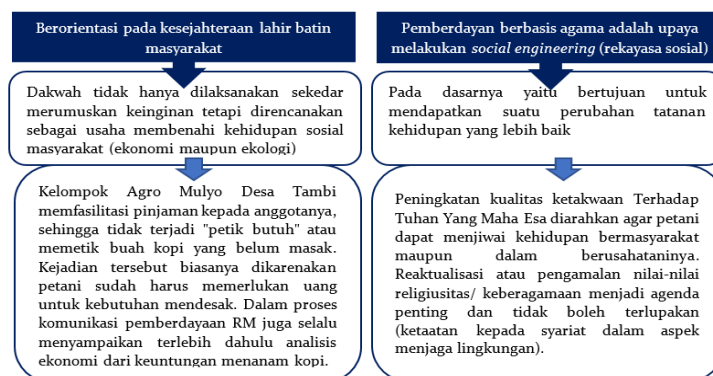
Berorientasi pada kesejahteraan lahir batin masyarakat

Dakwah tidak hanya dilaksanakan sekedar merumuskan keinginan tetapi direncanakan sebagai usaha membenahi kehidupan sosial masyarakat (ekonomi maupun ekologi)

Kelompok Agro Mulyo Desa Tambi memfasilitasi pinjaman kepada anggotanya, sehingga tidak terjadi "petik butuh" atau memetik buah kopi yang belum masak. Kejadian tersebut biasanya dikarenakan petani sudah harus memerlukan uang untuk kebutuhan mendesak. Dalam proses komunikasi pemberdayaan RM juga selalu menyampaikan terlebih dahulu analisis ekonomi dari keuntungan menanam kopi.

Pemberdayan berbasis agama adalah upaya melakukan *social engineering* (rekayasa sosial)

Pada dasarnya yaitu bertujuan untuk mendapatkan suatu perubahan tatanan kehidupan yang lebih baik

Peningkatan kualitas ketakwaan Terhadap Tuhan Yang Maha Esa diarahkan agar petani dapat menjiwai kehidupan bermasyarakat maupun dalam berusahataninya. Reaktualisasi atau pengamalan nilai-nilai religiusitas/ keberagamaan menjadi agenda penting dan tidak boleh terlupakan (ketaatan kepada syariat dalam aspek menjaga lingkungan).